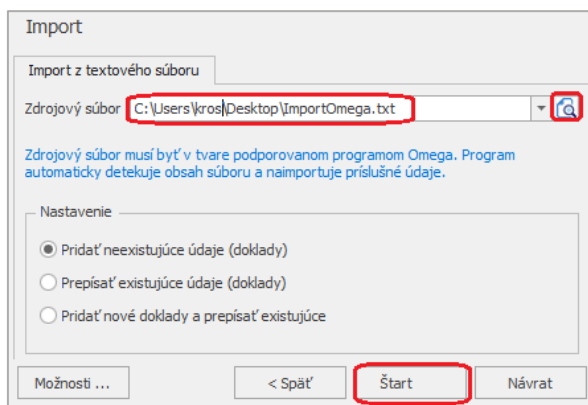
Import

Import z textového súboru

Zdrojový súbor C:\Users\kros\Desktop\ImportOmega.txt

Zdrojový súbor musí byť v tvare podporovanom programom Omega. Program automaticky detekuje obsah súboru a naimportuje príslušné údaje.

Nastavenie

Pridať neexistujúce údaje (doklady)

Prepísať existujúce údaje (doklady)

Pridať nové doklady a prepísať existujúce

Možnosti ...

< Späť

Štart

Návrat